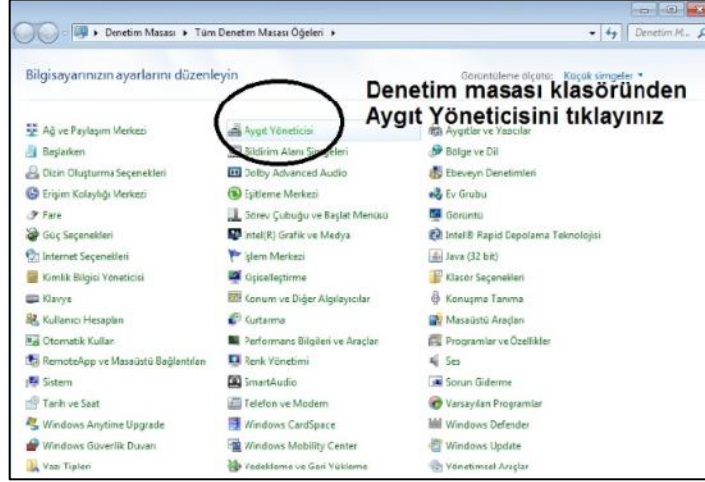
Denetim Masası ▸ Tüm Denetim Masası Öğeleri ▸

Denetim M...

Bilgisayarınızın ayarlarını düzenleyin

Görüntüleme ölçütü: Küçük simgeler ▾

Denetim masası klasöründen Aygıt Yöneticisini tıklayınız

Ağ ve Paylaşım Merkezi
Başlarken
Dizin Oluşturma Seçenekleri
Erişim Kolaylığı Merkezi
Fare
Güç Seçenekleri
Internet Seçenekleri
Kimlik Bilgisi Yöneticisi
Klavye
Kullanıcı Hesapları
Otomatik Kullan
RemoteApp ve Masaüstü Bağlantıları
Sistem
Tarih ve Saat
Windows Anytime Upgrade
Windows Güvenlik Duvarı
Yazı Tipleri

Aygıt Yöneticisi
Bildirim Alanı Simgeleri
Dolby Advanced Audio
Eşitleme Merkezi
Görev Çubuğu ve Başlat Menüsü
Intel(R) Grafik ve Medya
İşlem Merkezi
Kişiselleştirme
Konum ve Diğer Algılayıcılar
Kurtarma
Performans Bilgileri ve Araçları
Renk Yönetimi
SmartAudio
Telefon ve Modem
Windows CardSpace
Windows Mobility Center
Yedekleme ve Geri Yükleme

Aygıtlar ve Yazıcılar
Bölge ve Dil
Ebeveyn Denetimleri
Ev Grubu
Görüntü
Intel® Rapid Depolama Teknolojisi
Java (32 bit)
Klasör Seçenekleri
Konuşma Tanıma
Masaüstü Araçları
Programlar ve Özellikler
Ses
Sorun Giderme
Varsayılan Programlar
Windows Defender
Windows Update
Yönetimsel Araçlar